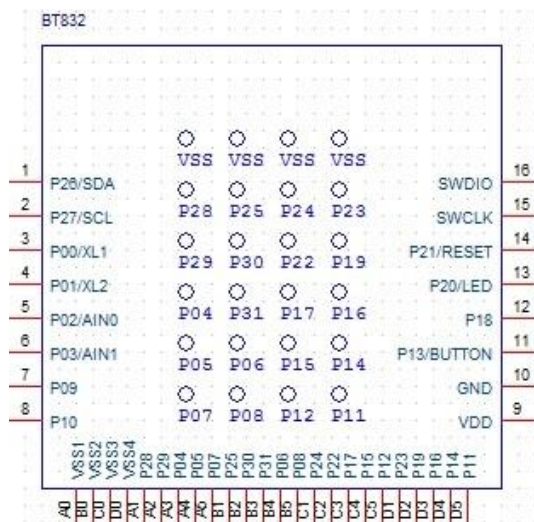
BT832

VSS VSS VSS VSS
P28 P25 P24 P23
P29 P30 P22 P19
P04 P31 P17 P16
P05 P06 P15 P14
P07 P08 P12 P11

1 P26/SDA
2 P27/SCL
3 P00/XL1
4 P01/XL2
5 P02/AIN0
6 P03/AIN1
7 P09
8 P10

SWDIO 16
SWCLK 15
P21/RESET 14
P20/LED 13
P18 12
P13/BUTTON 11
GND 10
VDD 9

VSS1 VSS2 VSS3 VSS4 P28 P29 P04 P05 P07 P25 P30 P31 P06 P08 P24 P22 P17 P15 P12 P23 P19 P16 P14 P11

A0 B0 C0 D0 A1 A2 A3 A4 A5 B1 B2 B3 B4 B5 C1 C2 C3 C4 C5 D1 D2 D3 D4 D5